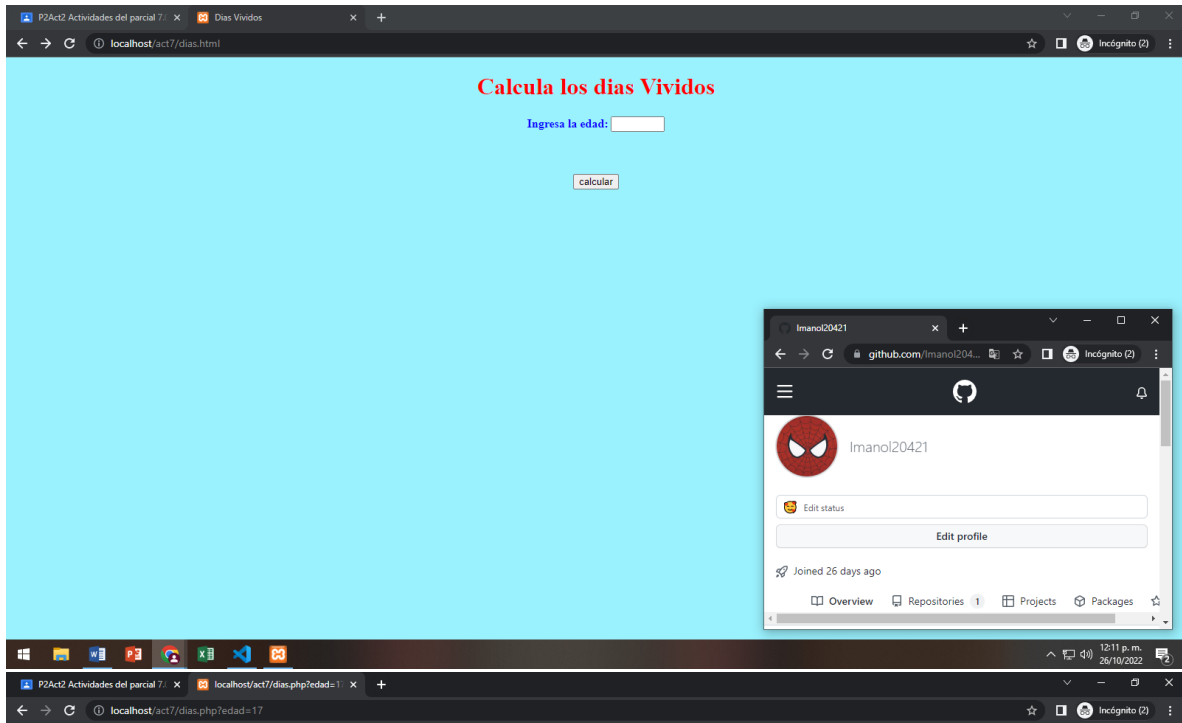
P2Act2 Actividades del parcial 7/ ×
Dias Vividos ×
+
localhost/act7/dias.html
Incógnito (2)

Calcula los dias Vividos

Ingresa la edad:

calcular

Imanol20421 ×
+
github.com/Imanol204...
Incógnito (2)

Imanol20421

Edit status

Edit profile

Joined 26 days ago

Overview
Repositories 1
Projects
Packages

12:11 p. m.
26/10/2022

P2Act2 Actividades del parcial 7/ ×
localhost/act7/dias.php?edad=1 ×
+
localhost/act7/dias.php?edad=17
Incógnito (2)